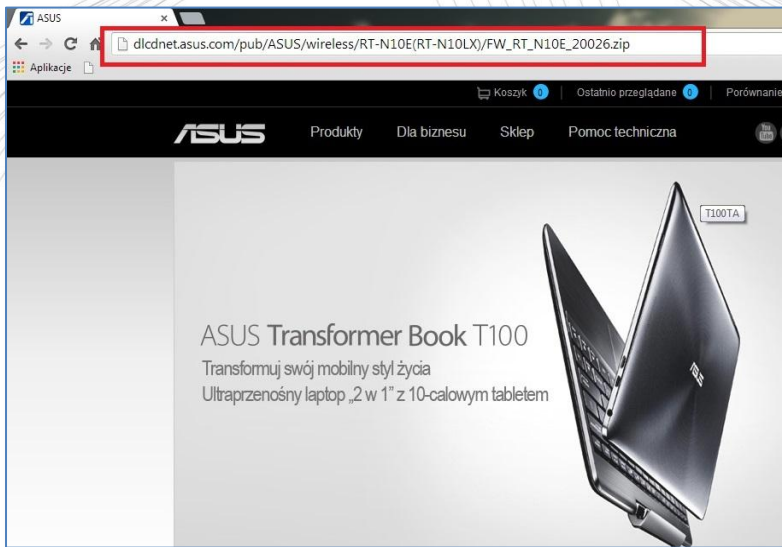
ASUS ×

dlcdnet.asus.com/pub/ASUS/wireless/RT-N10E(RT-N10LX)/FW_RT_N10E_20026.zip

Aplikacje

Koszyk 0 | Ostatnio przeglądane 0 | Porównanie

ASUS Produkty Dla biznesu Sklep Pomoc techniczna

T100TA

ASUS Transformer Book T100
Transformuj swój mobilny styl życia
Ultraprzenośny laptop „2 w 1" z 10-calowym tabletem